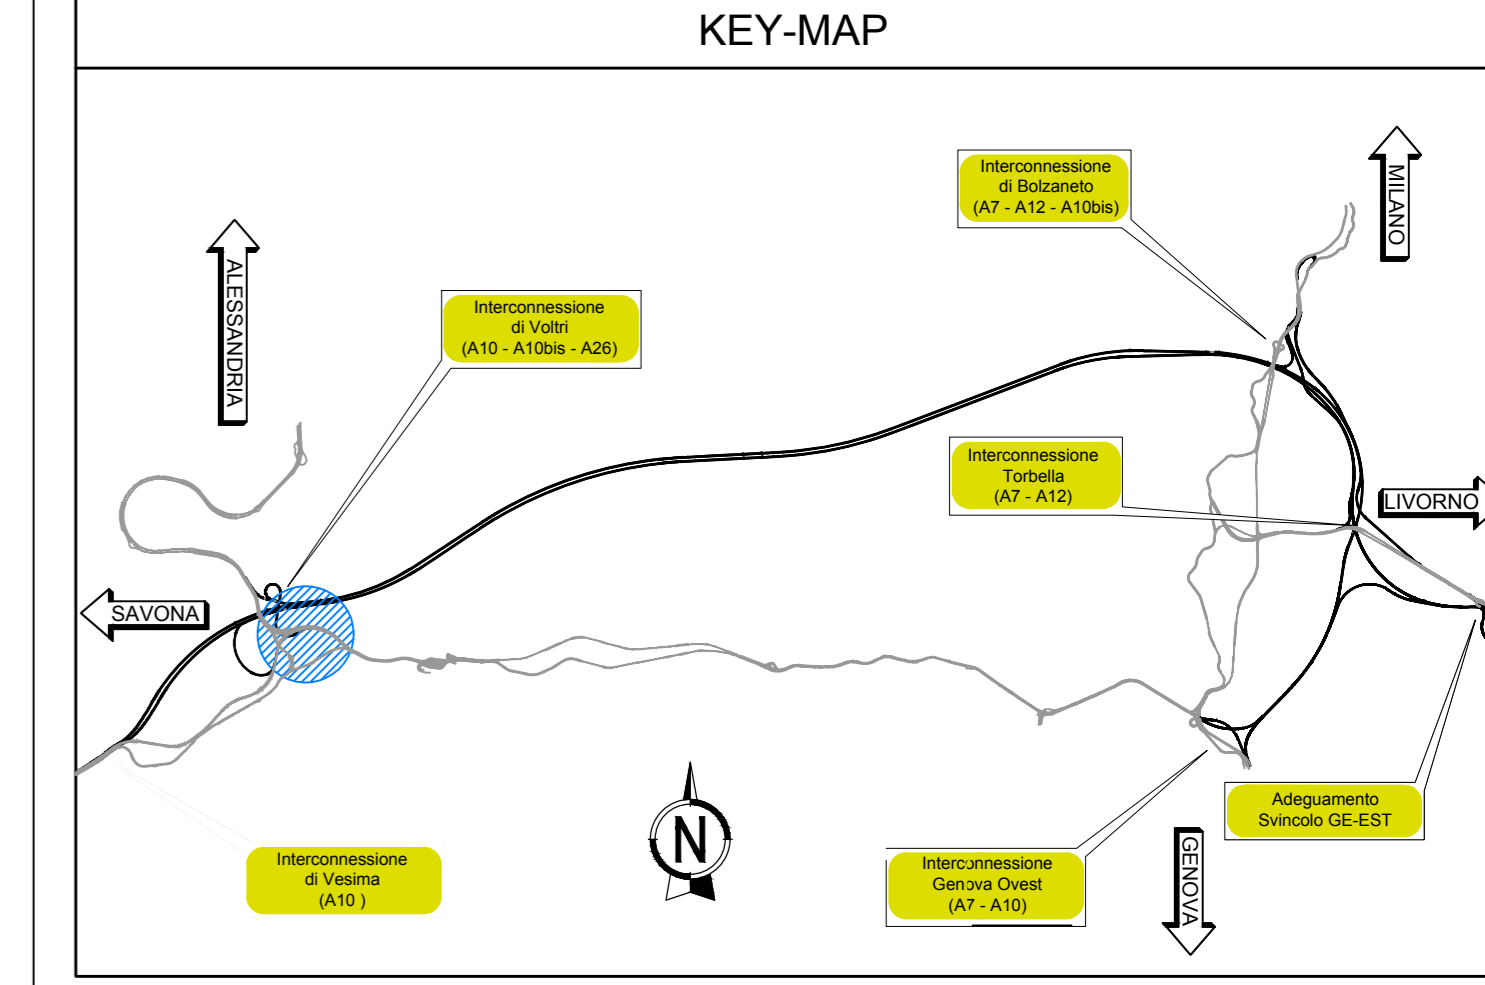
KEY-MAP

Interconnessione di Bolzaneto (A7 - A12 - A10bis)

MILANO

ALESSANDRIA

Interconnessione di Voltri (A10 - A10bis - A26)

Interconnessione Torbella (A7 - A12)

LIVORNO

SAVONA

N

Interconnessione di Vesima (A10 )

Interconnessione Genova Ovest (A7 - A10)

GENOVA

Adeguamento Svincolo GE-EST